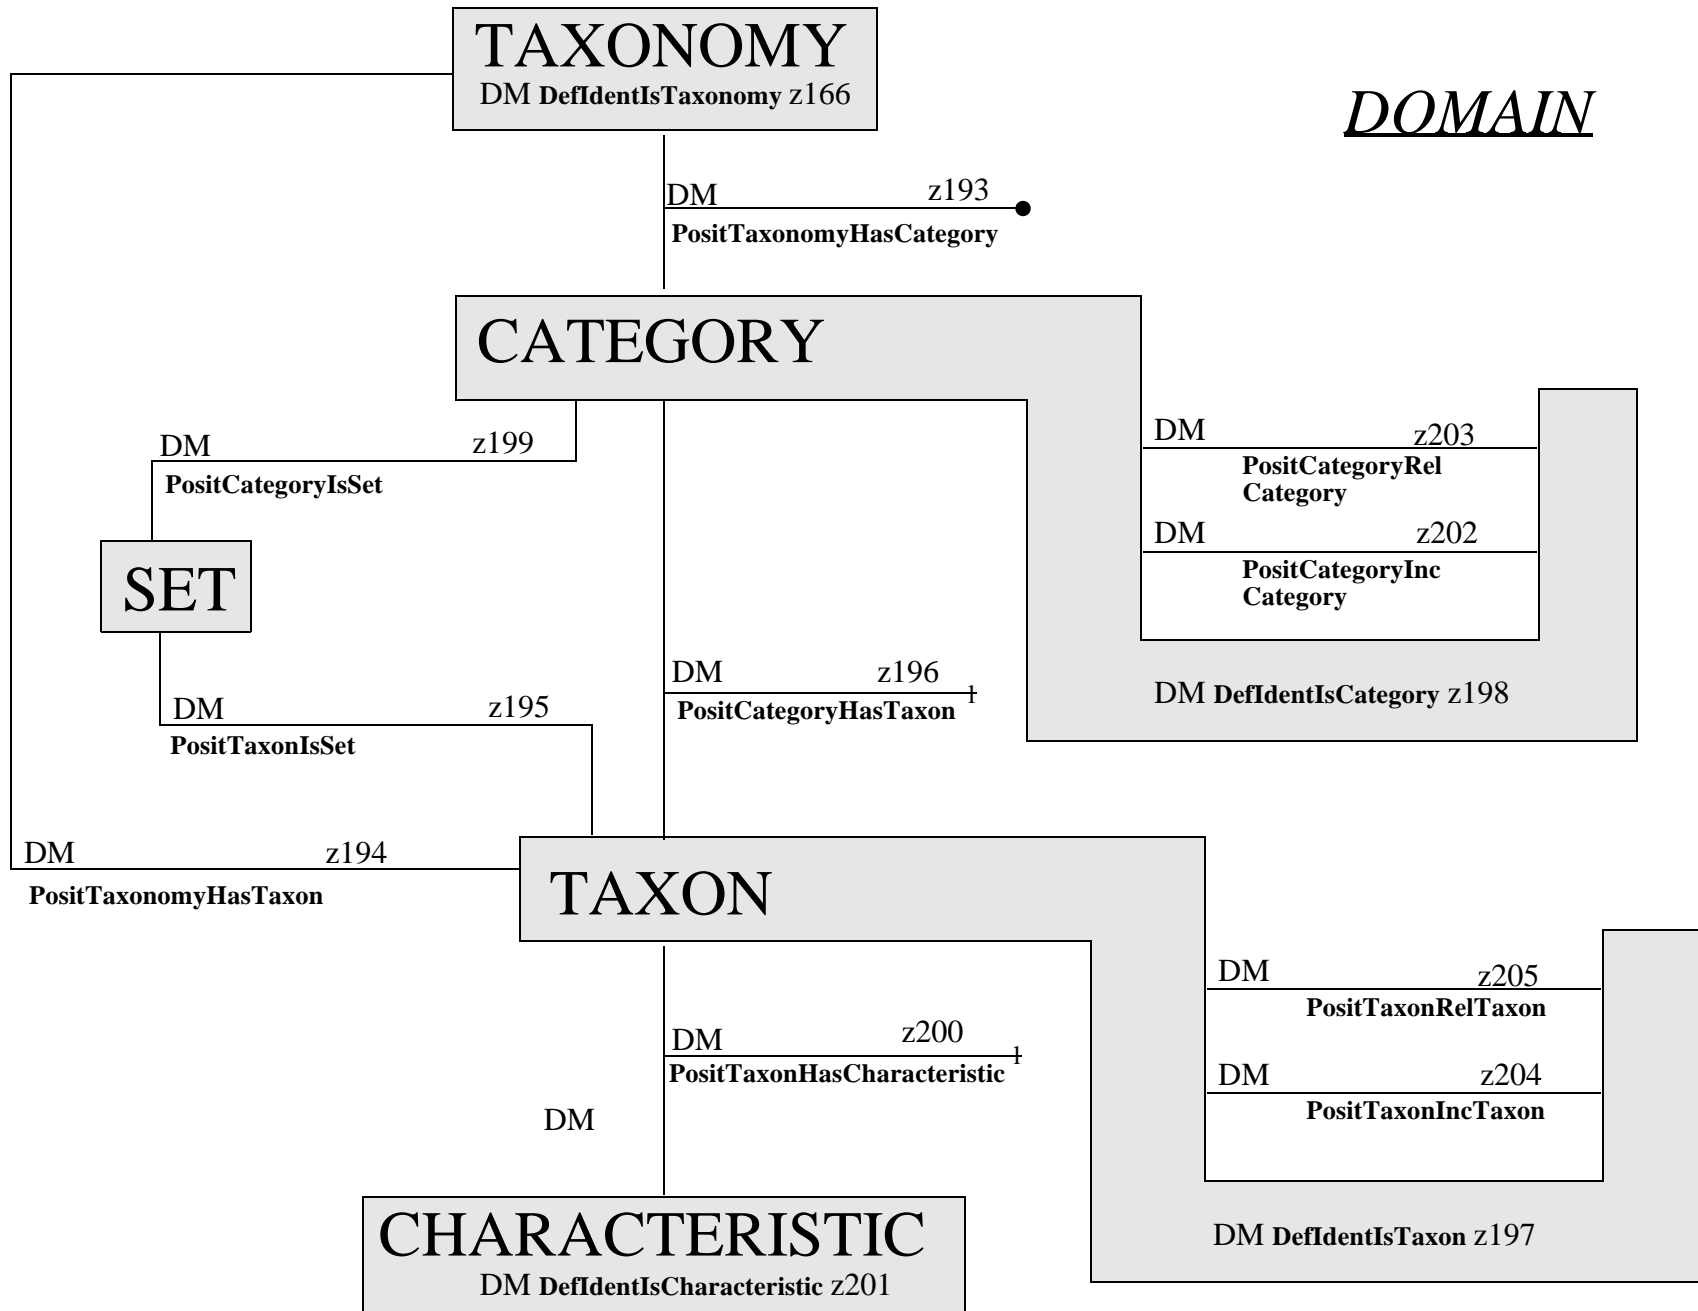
TAXONOMY
DM **DefIdentIsTaxonomy** z166

*DOMAIN*

DM z193
**PositTaxonomyHasCategory**

CATEGORY

DM z199
**PositCategoryIsSet**

SET

DM z203
**PositCategoryRel Category**

DM z202
**PositCategoryInc Category**

DM z196
**PositCategoryHasTaxon**

DM **DefIdentIsCategory** z198

DM z195
**PositTaxonIsSet**

DM z194
**PositTaxonomyHasTaxon**

TAXON

DM z205
**PositTaxonRelTaxon**

DM z200
**PositTaxonHasCharacteristic**

DM z204
**PositTaxonIncTaxon**

DM

CHARACTERISTIC
DM **DefIdentIsCharacteristic** z201

DM **DefIdentIsTaxon** z197